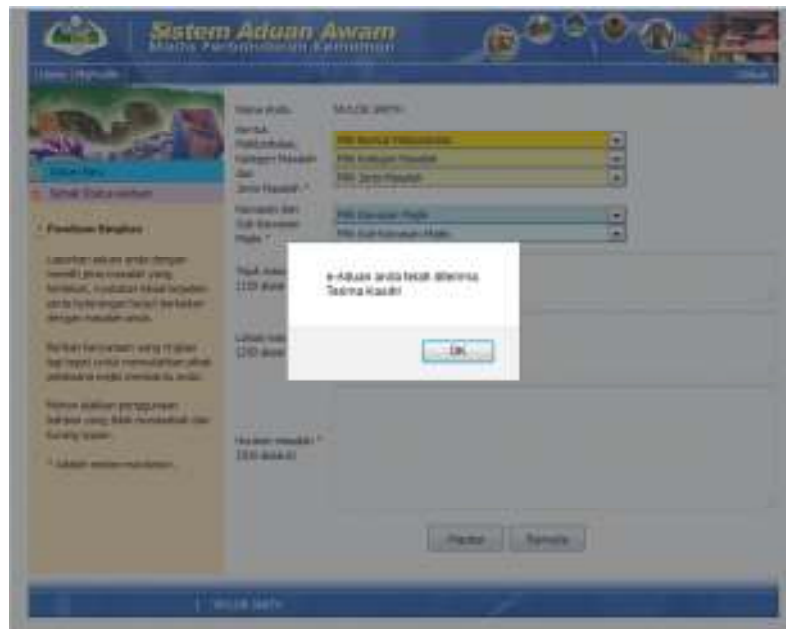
Sistem Aduan Awam
Majlis Perbandaran Kemaman

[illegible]

Aduan Baru
Semak Status Aduan

Panduan Ringkas

Laporkan aduan anda dengan memilih jenis masalah yang berkaitan, nyatakan lokasi kejadian serta keterangan terperinci berkaitan dengan masalah aduan.

Berikan kenyataan yang ringkas tapi tepat untuk memudahkan pihak pelaksana tindakan memahami aduan.

Mohon elakkan penggunaan bahasa yang tidak bersesuaian dan kurang sopan.

* Adalah wajib diisi

Nama Pihak: MAJLIS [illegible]

Jenis Perkhidmatan, Kategori Masalah dan Jenis Masalah *
Pilih Jenis Perkhidmatan
Pilih Kategori Masalah
Pilih Jenis Masalah

Kawasan dan Sub Kawasan Majlis *
Pilih Kawasan Majlis
Pilih Sub Kawasan Majlis

Tajuk Aduan (100 aksara)

Lokasi Kejadian (200 aksara)

Huraian masalah * (500 aksara)

e-Aduan anda telah diterima.
Terima Kasih!

OK

Hantar
Semula

MAJLIS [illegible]